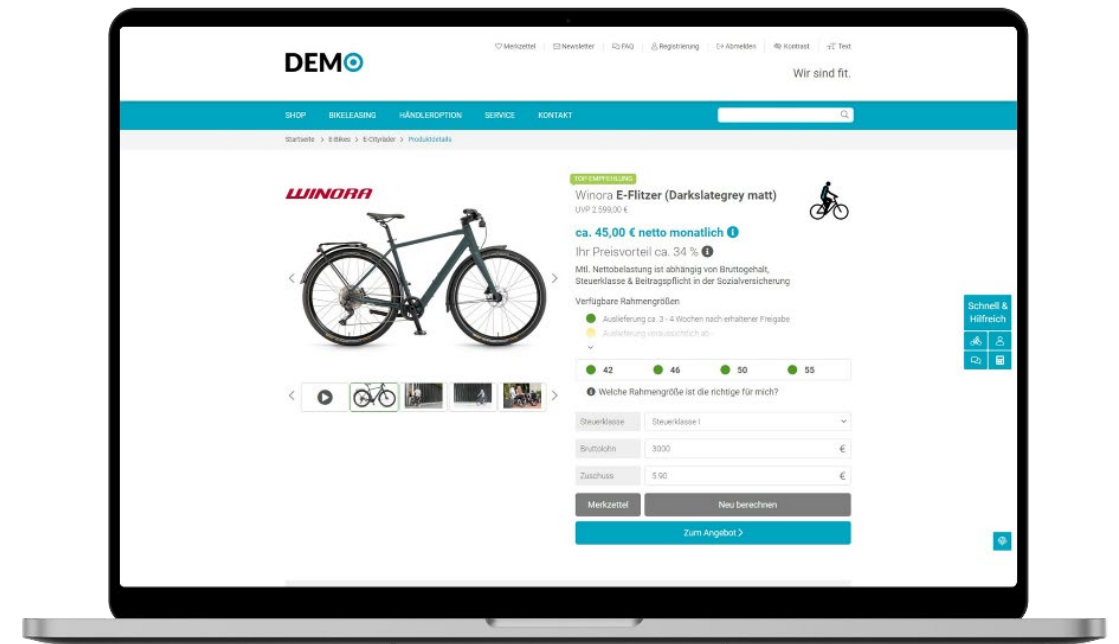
DEMO

Merkzettel Newsletter FAQ Registrierung Abmelden Kontrast Text

Wir sind fit.

SHOP BIKELEASING HÄNDLEROPTION SERVICE KONTAKT

Startseite > E-Bikes > E-Citybike > Produktdetails

WINORA

TOP EMPFEHLUNG

Winora E-Flitzer (Darkslategrey matt)

UVP 2.599,00 €

ca. 45,00 € netto monatlich

Ihr Preisvorteil ca. 34 %

Mtl. Nettobelastung ist abhängig von Bruttogehalt, Steuerklasse & Beitragspflicht in der Sozialversicherung

Verfügbare Rahmengrößen

Auslieferung ca. 3 - 4 Wochen nach erhaltener Freigabe

Auslieferung voraussichtlich ab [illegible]

42 46 50 55

Welche Rahmengröße ist die richtige für mich?

| Steuerklasse | Steuerklasse I |
|---|---|
| Bruttolohn | 3000 € |
| Zuschuss | 5.90 € |

Merkzettel Neu berechnen

Zum Angebot >

Schnell & Hilfreich